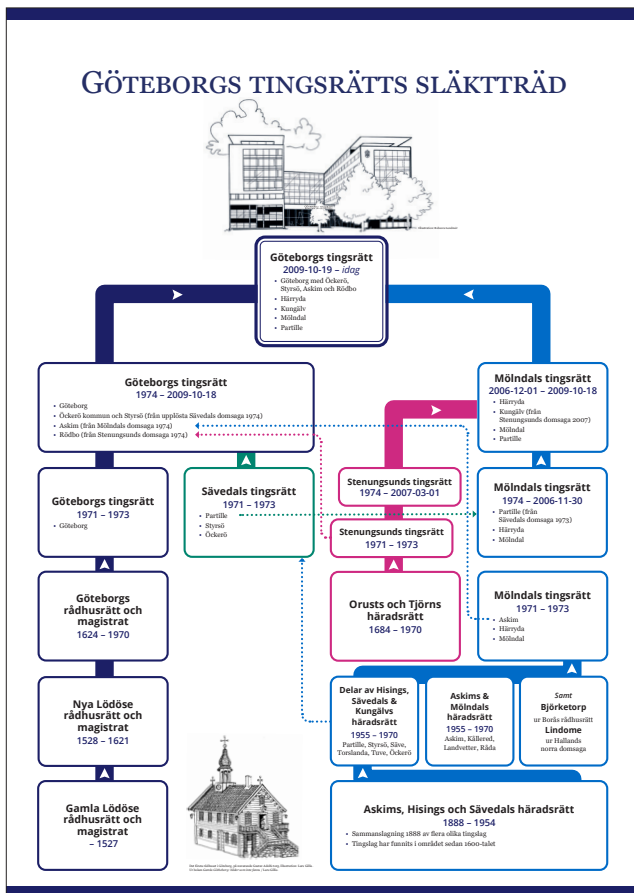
GÖTEBORGS TINGSRÄTTS SLÄKTTRÄD

Göteborgs tingsrätt
2009-10-19 – *idag*
• Göteborg med Öckerö, Styrsö, Askim och Rödbo
• Härryda
• Kungälv
• Mölndal
• Partille

Göteborgs tingsrätt
1974 – 2009-10-18
• Göteborg
• Öckerö kommun och Styrsö (från upplösta Sävedals domsaga 1974)
• Askim (från Mölndals domsaga 1974)
• Rödbo (från Stenungsunds domsaga 1974)

Mölndals tingsrätt
2006-12-01 – 2009-10-18
• Härryda
• Kungälv (från Stenungsunds domsaga 2007)
• Mölndal
• Partille

Stenungsunds tingsrätt
1974 – 2007-03-01

Mölndals tingsrätt
1974 – 2006-11-30
• Partille (från Sävedals domsaga 1973)
• Härryda
• Mölndal

Göteborgs tingsrätt
1971 – 1973
• Göteborg

Sävedals tingsrätt
1971 – 1973
• Partille
• Styrsö
• Öckerö

Stenungsunds tingsrätt
1971 – 1973

Göteborgs rådhusrätt och magistrat
1624 – 1970

Orusts och Tjörns häradsrätt
1684 – 1970

Mölndals tingsrätt
1971 – 1973
• Askim
• Härryda
• Mölndal

Nya Lödöse rådhusrätt och magistrat
1528 – 1621

Delar av Hisings, Sävedals & Kungälvs häradsrätt
1955 – 1970
Partille, Styrsö, Säve, Torslanda, Tuve, Öckerö

Askims & Mölndals häradsrätt
1955 – 1970
Askim, Källered, Landvetter, Råda

*Samt*
Björketorp
ur Borås rådhusrätt
Lindome
ur Hallands norra domsaga

Gamla Lödöse rådhusrätt och magistrat
– 1527

Askims, Hisings och Sävedals häradsrätt
1888 – 1954
• Sammanslagning 1888 av flera olika tingslag
• Tingslag har funnits i området sedan 1600-talet